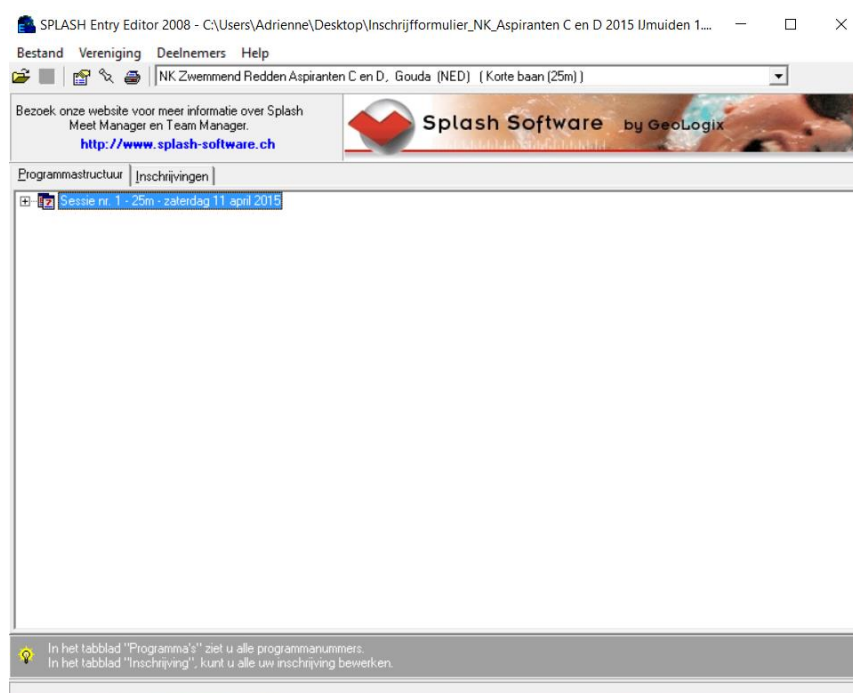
SPLASH Entry Editor 2008 - C:\Users\Adrienne\Desktop\Inschrijfformulier_NK_Aspiranten C en D 2015 IJmuiden 1...

Bestand Vereniging Deelnemers Help

NK Zwemmend Redden Aspiranten C en D, Gouda (NED) ( Korte baan (25m) )

Bezoek onze website voor meer informatie over Splash Meet Manager en Team Manager.
http://www.splash-software.ch

Splash Software by GeoLogix

Programmastructuur | Inschrijvingen

Sessie nr. 1 - 25m - zaterdag 11 april 2015

In het tabblad "Programma's" ziet u alle programmanummers.
In het tabblad "Inschrijving", kunt u alle uw inschrijving bewerken.